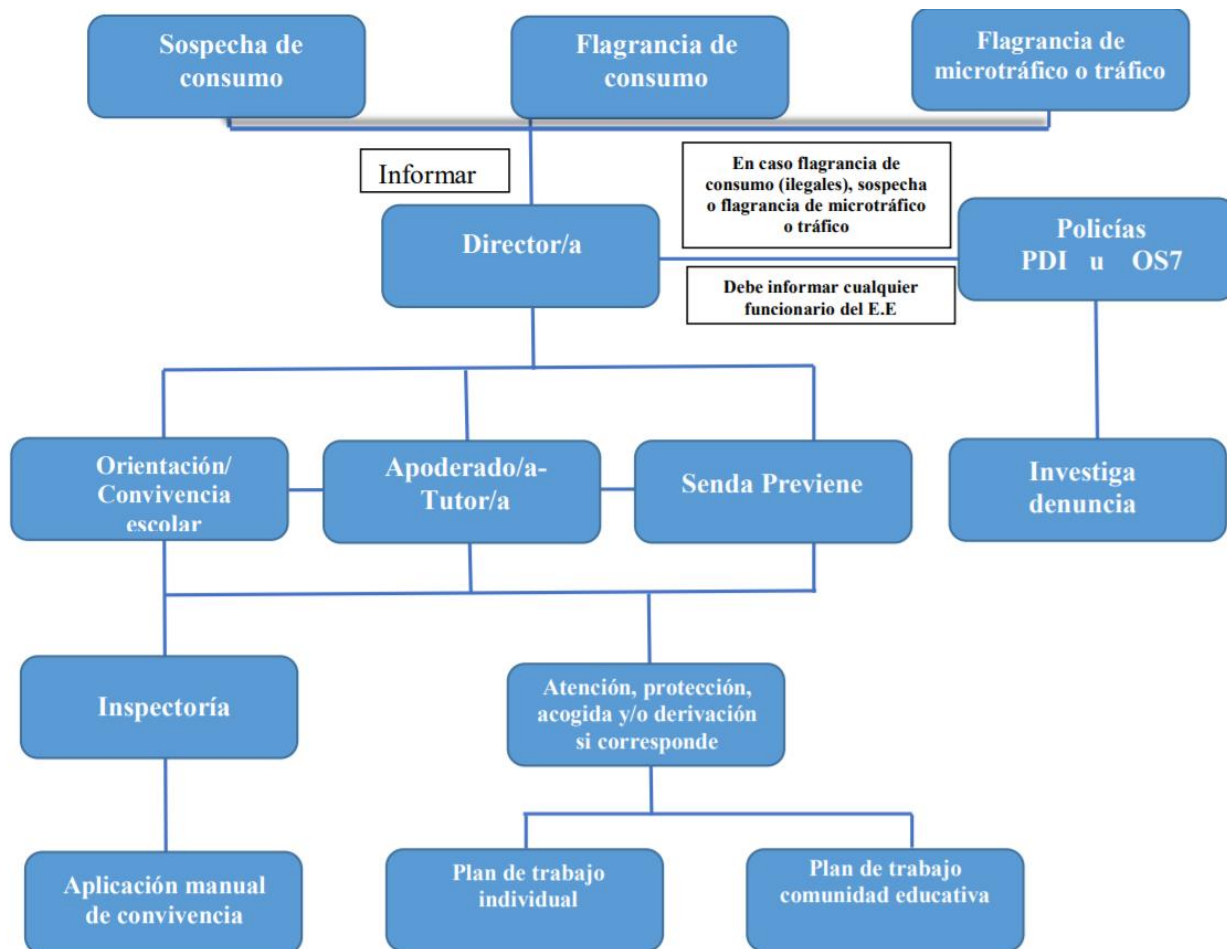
Sospecha de consumo

Flagrancia de consumo

Flagrancia de microtráfico o tráfico

Informar

En caso flagrancia de consumo (ilegales), sospecha o flagrancia de microtráfico o tráfico

Director/a

Policías PDI u OS7

Debe informar cualquier funcionario del E.E

Orientación/ Convivencia escolar

Apoderado/a- Tutor/a

Senda Previene

Investiga denuncia

Inspectoría

Atención, protección, acogida y/o derivación si corresponde

Aplicación manual de convivencia

Plan de trabajo individual

Plan de trabajo comunidad educativa